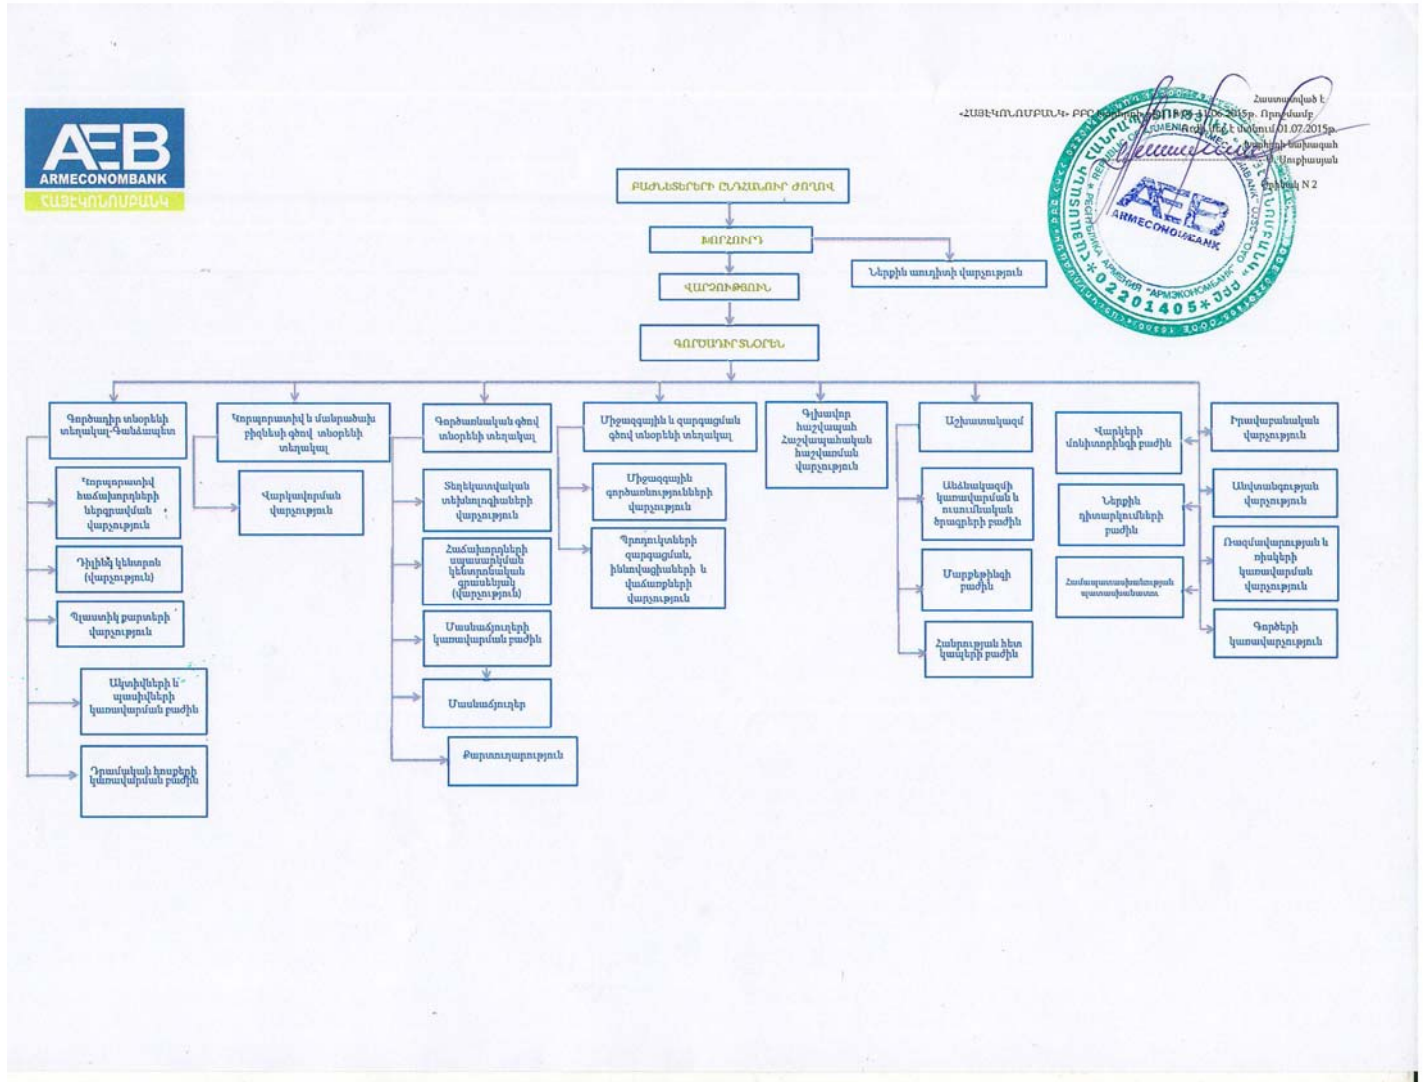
AEB
ARMECONOMBANK
ՀԱՅԷԿՈՆՈՄԲԱՆԿ

Հաստատված է
«ՀԱՅԷԿՈՆՈՄԲԱՆԿ» ԲԲԸ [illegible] 11.06.2015թ. Որոշմամբ
Ուժի մեջ է մտնում 01.07.2015թ.
Խորհրդի նախագահ
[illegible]
Հավելված N 2

ԲԱԺՆԵՏԵՐԵՐԻ ԸՆԴՀԱՆՈՒՐ ԺՈՂՈՎ

ԽՈՐՀՈՒՐԴ

Ներքին աուդիտի վարչություն

ՎԱՐՉՈՒԹՅՈՒՆ

ԳՈՐԾԱԴԻՐ ՏՆՕՐԵՆ

Գործադիր տնօրենի տեղակալ-Գանձապետ

Կորպորատիվ հաճախորդների ներգրավման վարչություն

Դիլինգ կենտրոն (վարչություն)

Պլաստիկ քարտերի վարչություն

Ակտիվների և պասիվների կառավարման բաժին

Դրամական հոսքերի կառավարման բաժին

Կորպորատիվ և մանրածախ բիզնեսի գծով տնօրենի տեղակալ

Վարկավորման վարչություն

Գործառնական գծով տնօրենի տեղակալ

Տեղեկատվական տեխնոլոգիաների վարչություն

Հաճախորդների սպասարկման կենտրոնական գրասենյակ (վարչություն)

Մասնաճյուղերի կառավարման բաժին

Մասնաճյուղեր

Քարտուղարություն

Միջազգային և զարգացման գծով տնօրենի տեղակալ

Միջազգային գործառնությունների վարչություն

Պրոդուկտների զարգացման, ինովացիաների և վաճառքների վարչություն

Գլխավոր հաշվապահ Հաշվապահական հաշվառման վարչություն

Աշխատակազմ

Անձնակազմի կառավարման և ուսումնական ծրագրերի բաժին

Մարքեթինգի բաժին

Հանրության հետ կապերի բաժին

Վարկերի մոնիտորինգի բաժին

Ներքին դիտարկումների բաժին

Համապատասխանության պատասխանատու

Իրավաբանական վարչություն

Անվտանգության վարչություն

Ռազմավարության և ռիսկերի կառավարման վարչություն

Գործերի կառավարչություն